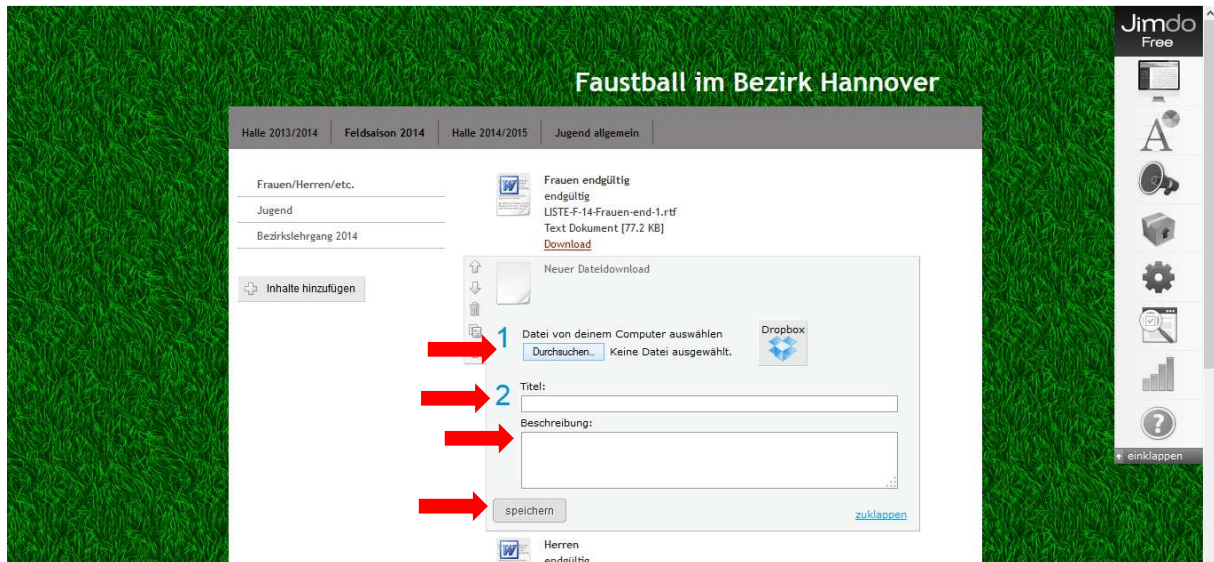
Faustball im Bezirk Hannover

Halle 2013/2014 | Feldsaison 2014 | Halle 2014/2015 | Jugend allgemein

Frauen/Herren/etc.
Jugend
Bezirkslehrgang 2014

Inhalte hinzufügen

Frauen endgültig
endgültig
LISTE-F-14-Frauen-end-1.rtf
Text Dokument [77.2 KB]
Download

Neuer Dateidownload

1 Datei von deinem Computer auswählen
Durchsuchen... Keine Datei ausgewählt.

Dropbox

2 Titel:

Beschreibung:

speichern

zuklappen

Herren
endgültig

Jimdo
Free

einklappen